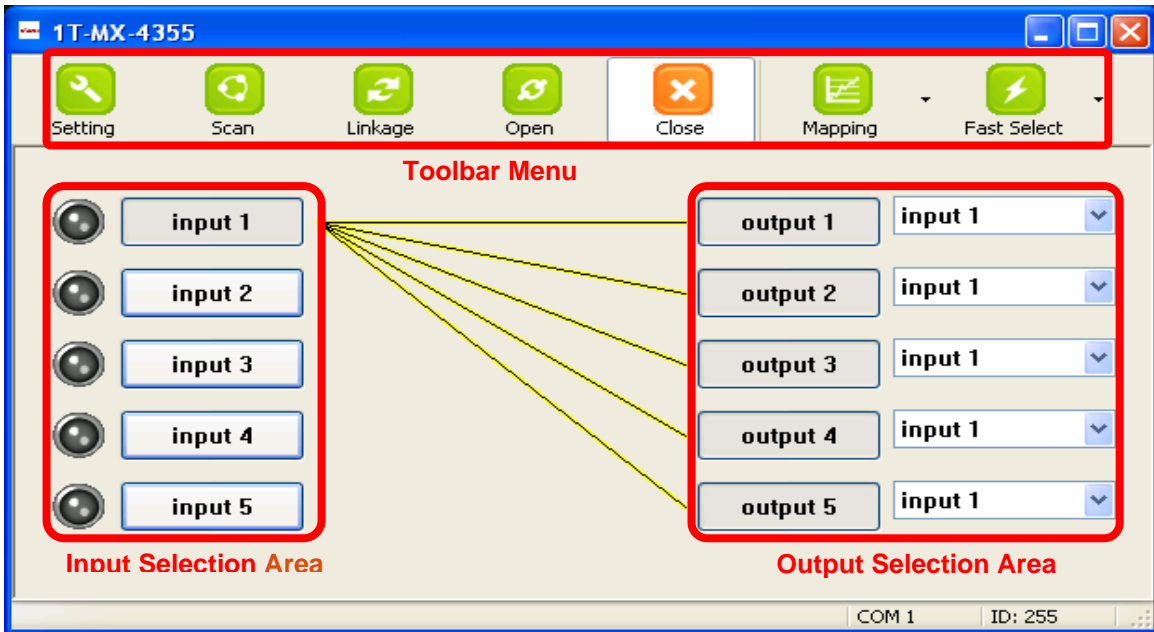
1T-MX-4355

Setting Scan Linkage Open Close Mapping Fast Select

Toolbar Menu

input 1
input 2
input 3
input 4
input 5

output 1 input 1
output 2 input 1
output 3 input 1
output 4 input 1
output 5 input 1

Input Selection Area

Output Selection Area

COM 1 ID: 255